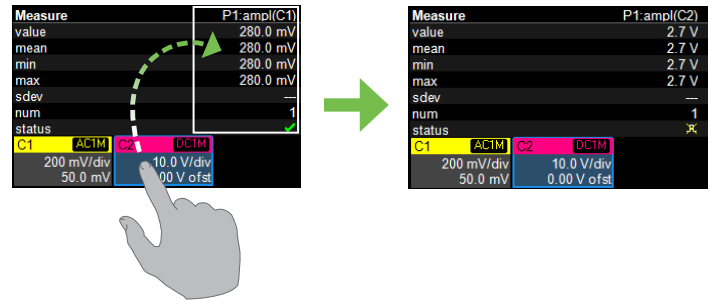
| Measure | P1:ampl(C1) |
|---|---|
| value | 280.0 mV |
| mean | 280.0 mV |
| min | 280.0 mV |
| max | 280.0 mV |
| sdev | --- |
| num | 1 |
| status | ✓ |

C1 AC1M
200 mV/div
50.0 mV

C2 DC1M
10.0 V/div
.00 V ofst

| Measure | P1:ampl(C2) |
|---|---|
| value | 2.7 V |
| mean | 2.7 V |
| min | 2.7 V |
| max | 2.7 V |
| sdev | --- |
| num | 1 |
| status | |

C1 AC1M
200 mV/div
50.0 mV

C2 DC1M
10.0 V/div
0.00 V ofst